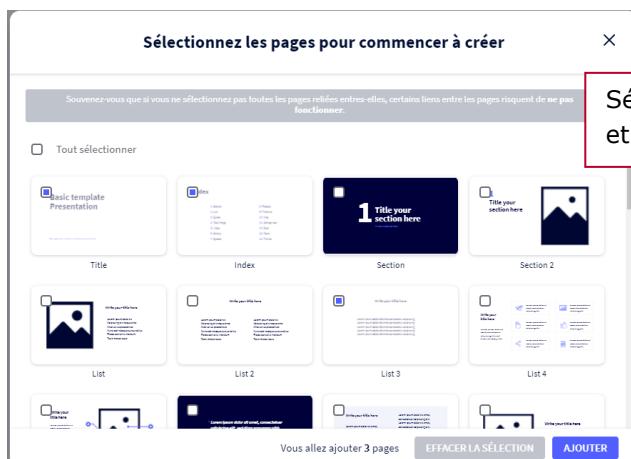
Sélectionnez les pages pour commencer à créer

×

Souvenez-vous que si vous ne sélectionnez pas toutes les pages reliées entres-elles, certains liens entre les pages risquent de **ne pas fonctionner**.

Sé
et

Tout sélectionner

Basic template Presentation

Title

Index

Index

1 Title your section here

Section

Title your section here

Section 2

Write your title here

List

Write your title here

List 2

Write your title here

List 3

Write your title here

List 4

Write your title here

Write your title here

Vous allez ajouter 3 pages

EFFACER LA SÉLECTION

AJOUTER